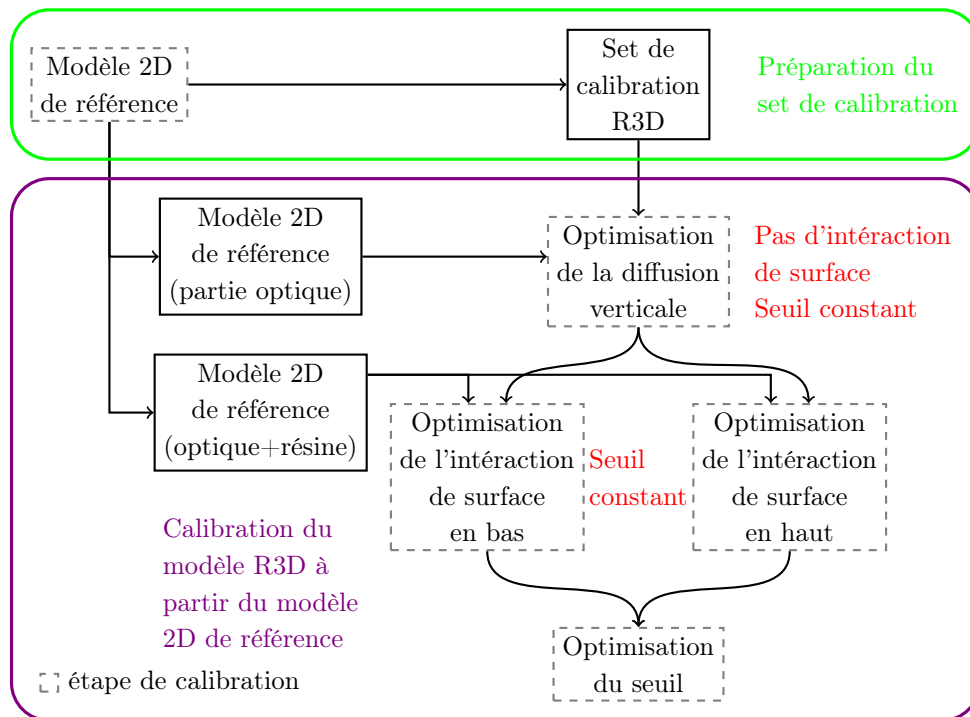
Modèle 2D de référence

Set de calibration R3D

Préparation du set de calibration

Modèle 2D de référence (partie optique)

Optimisation de la diffusion verticale

Pas d'intéraction de surface Seuil constant

Modèle 2D de référence (optique+résine)

Optimisation de l'intéraction de surface en bas

Seuil constant

Optimisation de l'intéraction de surface en haut

Calibration du modèle R3D à partir du modèle 2D de référence

Optimisation du seuil

étape de calibration